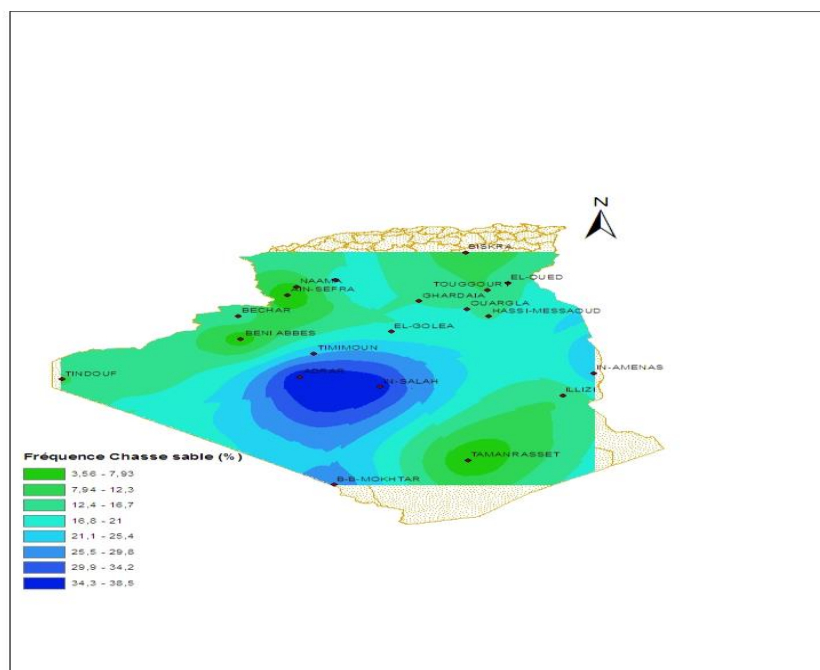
N

BISKRA
NAAMA
AIN-SEFRA
TOUGGOURT
EL-OUED
GHARDAIA
OUARGLA
HASSI-MESSAOUD
BECHAR
EL-GOLEA
BENI ABBES
TIMIMOUN
IN-AMENAS
TINDOUF
ADRAR
IN-SALAH
ILLIZI
TAMANRASSET
B-B-MOKHTAR

Fréquence Chasse sable (%)
3,56 - 7,93
7,94 - 12,3
12,4 - 16,7
16,8 - 21
21,1 - 25,4
25,5 - 29,8
29,9 - 34,2
34,3 - 38,5